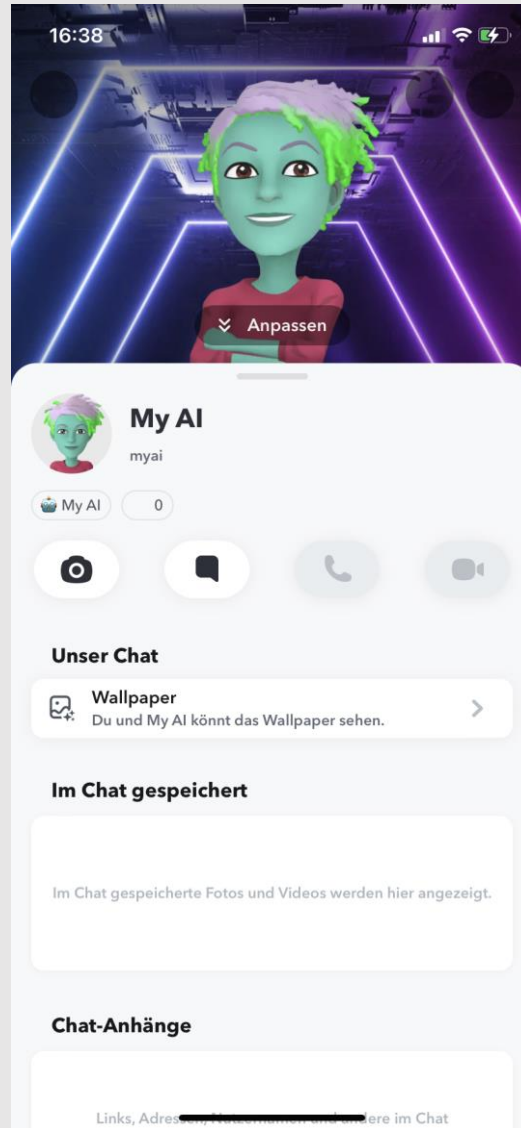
16:38

Anpassen

My AI
myai

My AI 0

Unser Chat

Wallpaper
Du und My AI könnt das Wallpaper sehen.

Im Chat gespeichert

Im Chat gespeicherte Fotos und Videos werden hier angezeigt.

Chat-Anhänge

Links, Adres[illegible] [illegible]ere im Chat